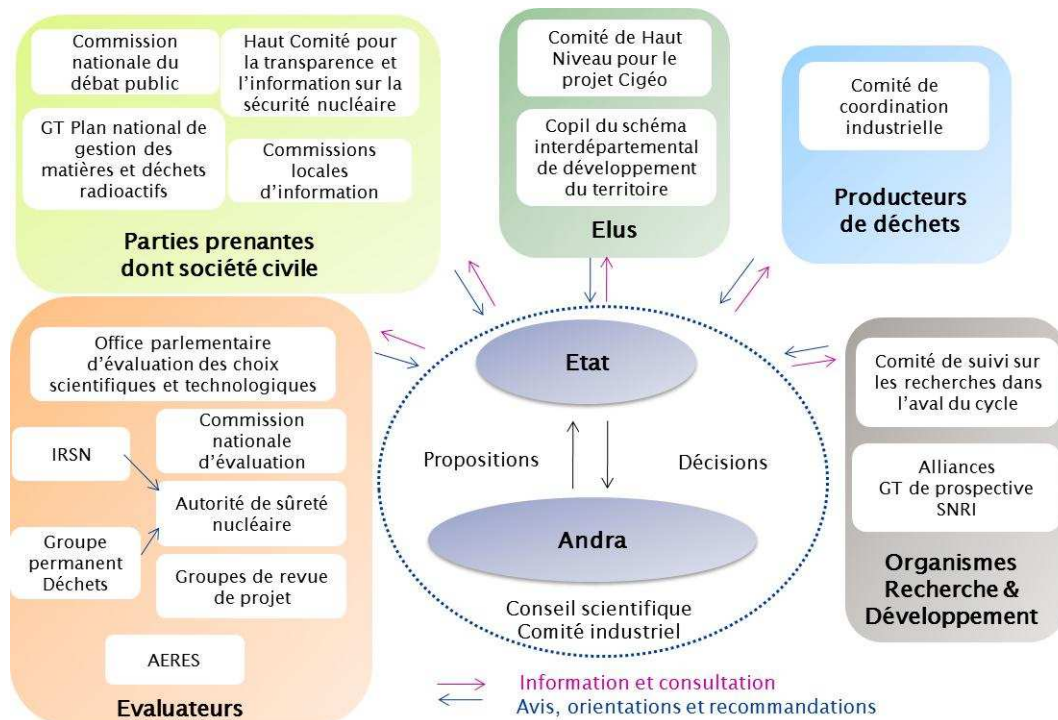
Commission nationale du débat public

Haut Comité pour la transparence et l'information sur la sécurité nucléaire

GT Plan national de gestion des matières et déchets radioactifs

Commissions locales d'information

Parties prenantes dont société civile

Comité de Haut Niveau pour le projet Cigéo

Copil du schéma interdépartemental de développement du territoire

Elus

Comité de coordination industrielle

Producteurs de déchets

Office parlementaire d'évaluation des choix scientifiques et technologiques

IRSN

Commission nationale d'évaluation

Autorité de sûreté nucléaire

Groupe permanent Déchets

Groupes de revue de projet

AERES

Evaluateurs

Etat

Propositions

Décisions

Andra

Conseil scientifique
Comité industriel

Comité de suivi sur les recherches dans l'aval du cycle

Alliances
GT de prospective
SNRI

Organismes Recherche & Développement

Information et consultation
Avis, orientations et recommandations